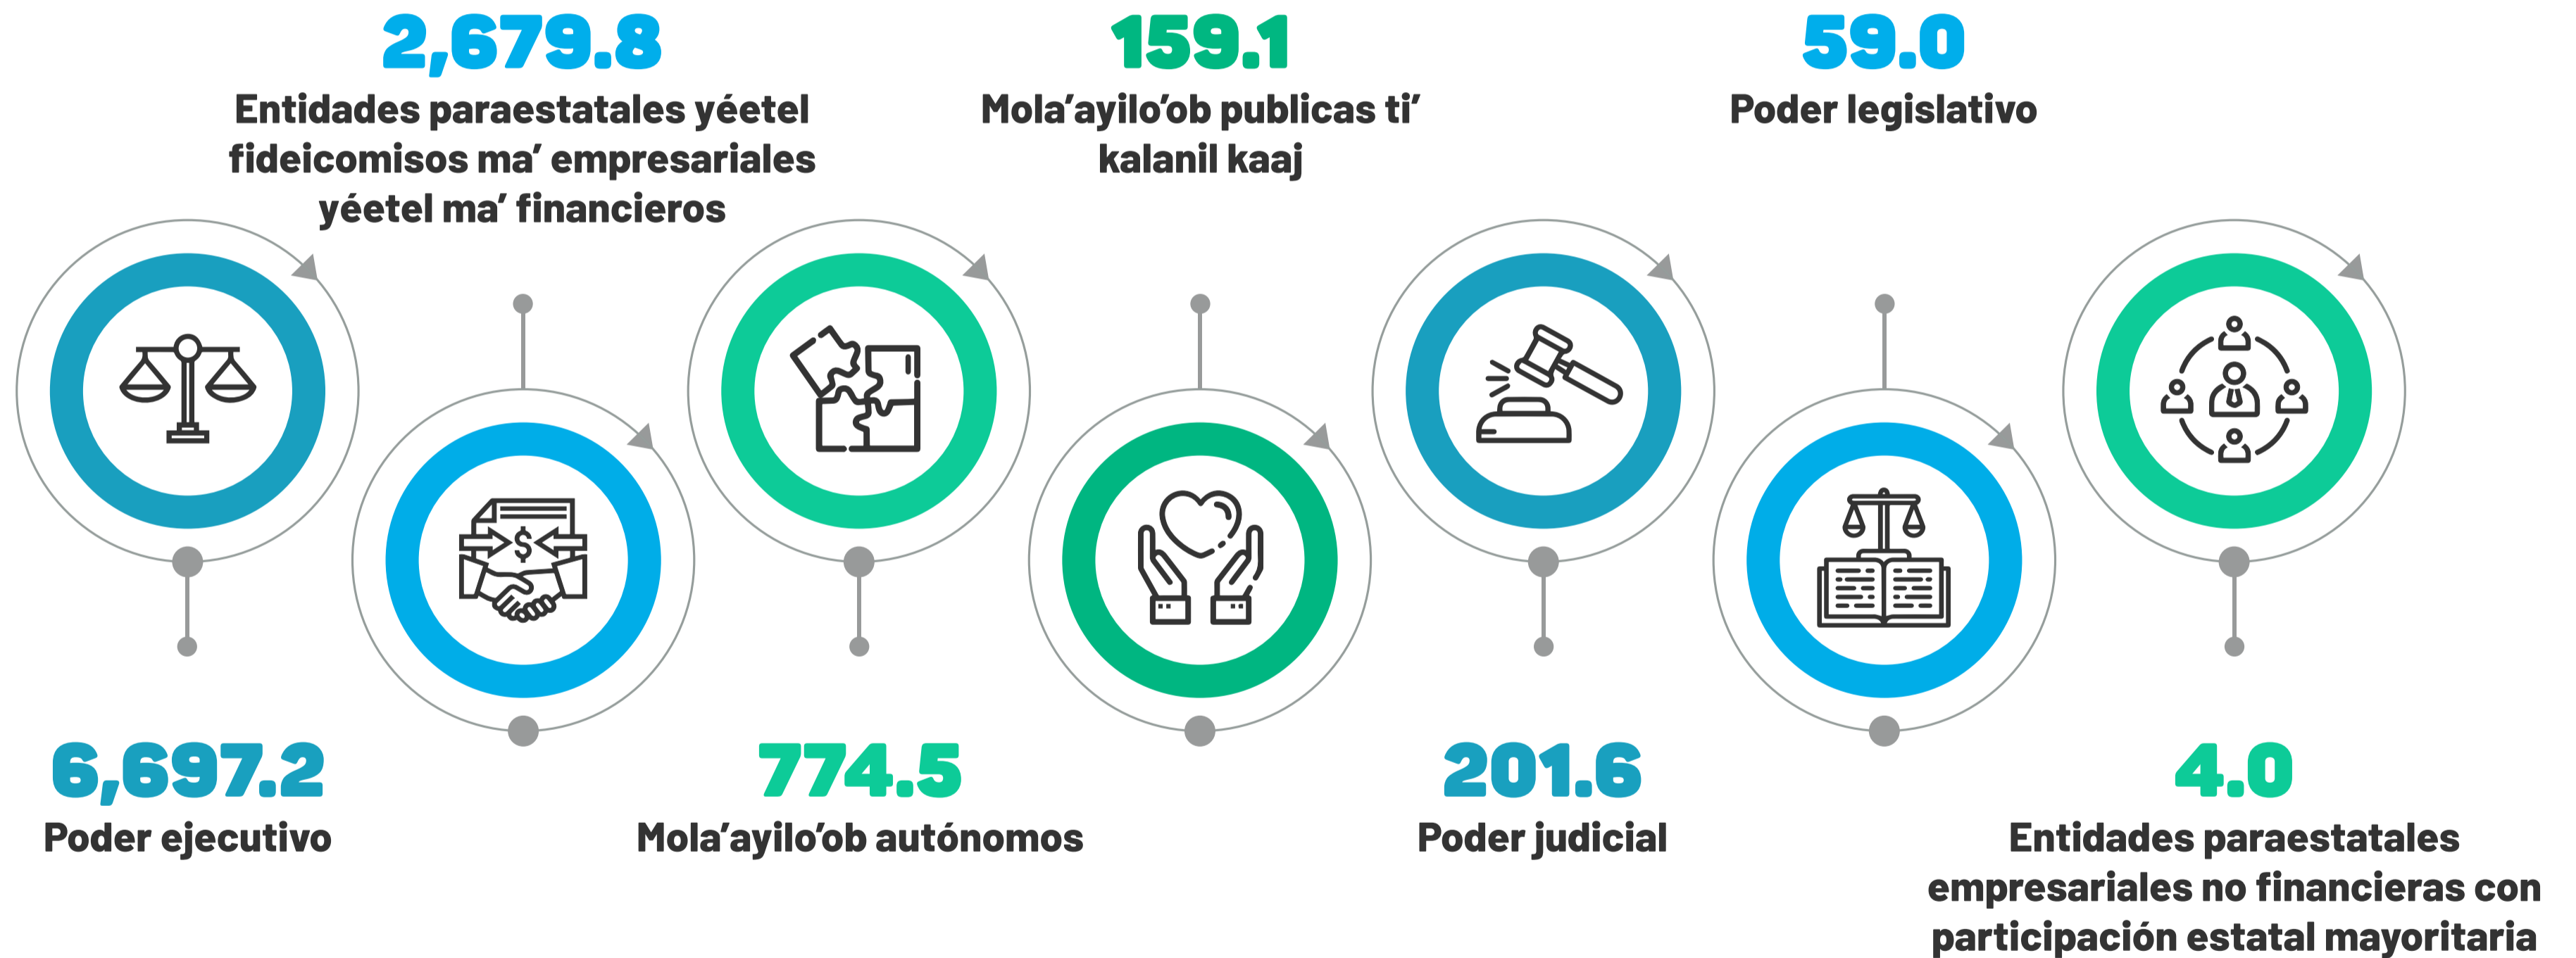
6,697.2
Poder ejecutivo

2,679.8
Entidades paraestatales yéetel fideicomisos ma' empresariales yéetel ma' financieros

774.5
Mola'ayilo'ob autónomos

159.1
Mola'ayilo'ob publicas ti' kalanil kaaj

201.6
Poder judicial

59.0
Poder legislativo

4.0
Entidades paraestatales empresariales no financieras con participación estatal mayoritaria